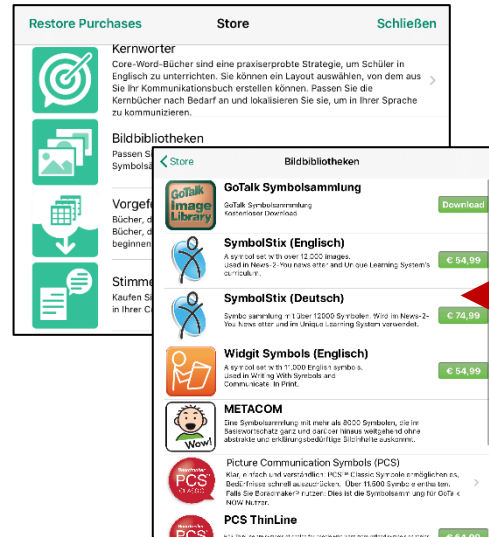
Restore Purchases

Store

Schließen

Kernwörter

Core-Word-Bücher sind eine praxiserprobte Strategie, um Schüler in Englisch zu unterrichten. Sie können ein Layout auswählen, von dem aus Sie Ihr Kommunikationsbuch erstellen können. Passen Sie die Kernbücher nach Bedarf an und lokalisieren Sie sie, um in Ihrer Sprache zu kommunizieren.

Bildbibliotheken

Passen S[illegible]
Symbols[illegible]

Vorgef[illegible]

Bücher, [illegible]
Bücher d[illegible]
beginnen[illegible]

Stimme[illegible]

Kaufen Si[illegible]
in Ihrer C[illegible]

< Store

Bildbibliotheken

GoTalk Image Library

GoTalk Symbolsammlung

GoTalk Symbolsammlung
Kostenloser Download

Download

SymbolStix (Englisch)

A symbol set with over 12.000 images. Used in News-2-You News etter and Unique Learning System's curriculum.

€ 54,99

SymbolStix (Deutsch)

Symbolsammlung mit über 12000 Symbolen. Wird im News-2-You News etter und im Unique Learning System verwendet.

€ 74,99

Widgit Symbols (Englisch)

A symbol set with 11,000 English symbols. Used in Writing With Symbols and Communicate: In Print.

€ 54,99

METACOM

Wow!

Eine Symbolsammlung mit mehr als 8000 Symbolen, die im Basiswortschatz ganz und darüber hinaus weitgehend ohne abstrakte und erklärungsbedürftige Bildinhalte auskommt.

Picture Communication Symbols (PCS)

PCS CLASSIC

Klar, einfach und verständlich: PCS® Classic Symbole ermöglichen es, Bedürfnisse schnell auszudrücken. Über 11.500 Symbole enthalten. Falls Sie Boardmaker® nutzen: Dies ist die Symbolsammlung für GoTalk NOW Nutzer.

PCS ThinLine

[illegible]

€ 64,99